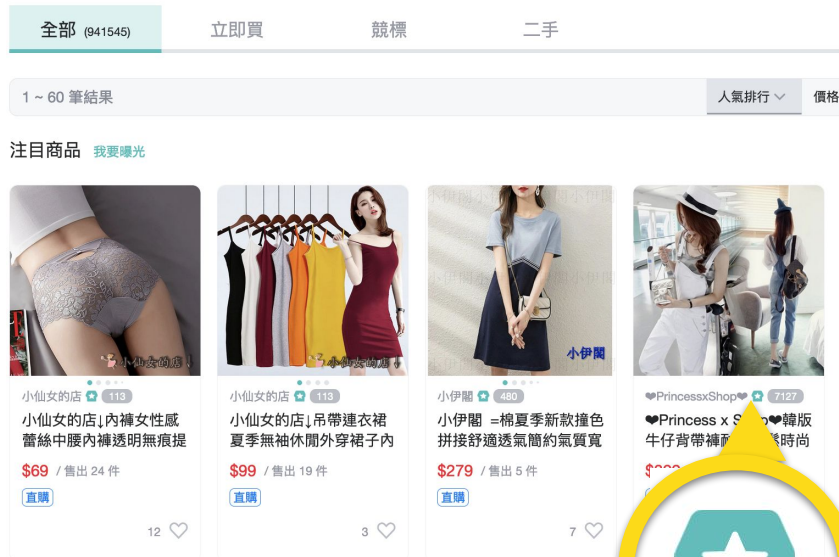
全部 (941545) 立即買 競標 二手

1 ~ 60 筆結果 人氣排行 價格

注目商品 我要曝光

小仙女的店

小仙女的店 113
小仙女的店↓內褲女性感蕾絲中腰內褲透明無痕提
$69 / 售出 24 件
直購
12

小仙女的店

小仙女的店 113
小仙女的店↓吊帶連衣裙夏季無袖休閒外穿裙子內
$99 / 售出 19 件
直購
3

小伊閣

小伊閣 480
小伊閣 =棉夏季新款撞色拼接舒適透氣簡約氣質寬
$279 / 售出 5 件
直購
7

❤PrincessxShop❤ 7127
❤Princess x S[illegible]❤韓版牛仔背帶褲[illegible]時尚
$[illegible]